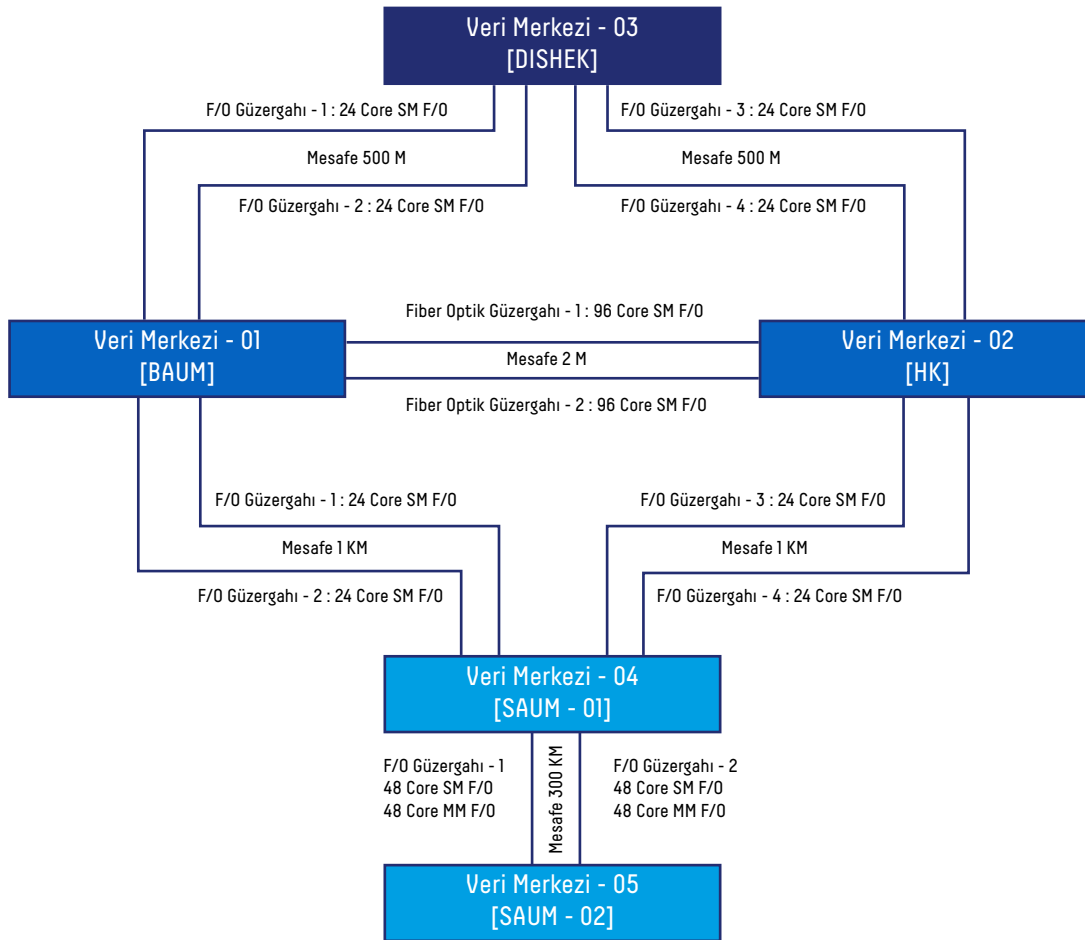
Veri Merkezi - 03
[DISHEK]

F/O Güzergahı - 1 : 24 Core SM F/O

F/O Güzergahı - 3 : 24 Core SM F/O

Mesafe 500 M

Mesafe 500 M

F/O Güzergahı - 2 : 24 Core SM F/O

F/O Güzergahı - 4 : 24 Core SM F/O

Veri Merkezi - 01
[BAUM]

Fiber Optik Güzergahı - 1 : 96 Core SM F/O

Mesafe 2 M

Fiber Optik Güzergahı - 2 : 96 Core SM F/O

Veri Merkezi - 02
[HK]

F/O Güzergahı - 1 : 24 Core SM F/O

F/O Güzergahı - 3 : 24 Core SM F/O

Mesafe 1 KM

Mesafe 1 KM

F/O Güzergahı - 2 : 24 Core SM F/O

F/O Güzergahı - 4 : 24 Core SM F/O

Veri Merkezi - 04
[SAUM - 01]

F/O Güzergahı - 1
48 Core SM F/O
48 Core MM F/O

Mesafe 300 KM

F/O Güzergahı - 2
48 Core SM F/O
48 Core MM F/O

Veri Merkezi - 05
[SAUM - 02]